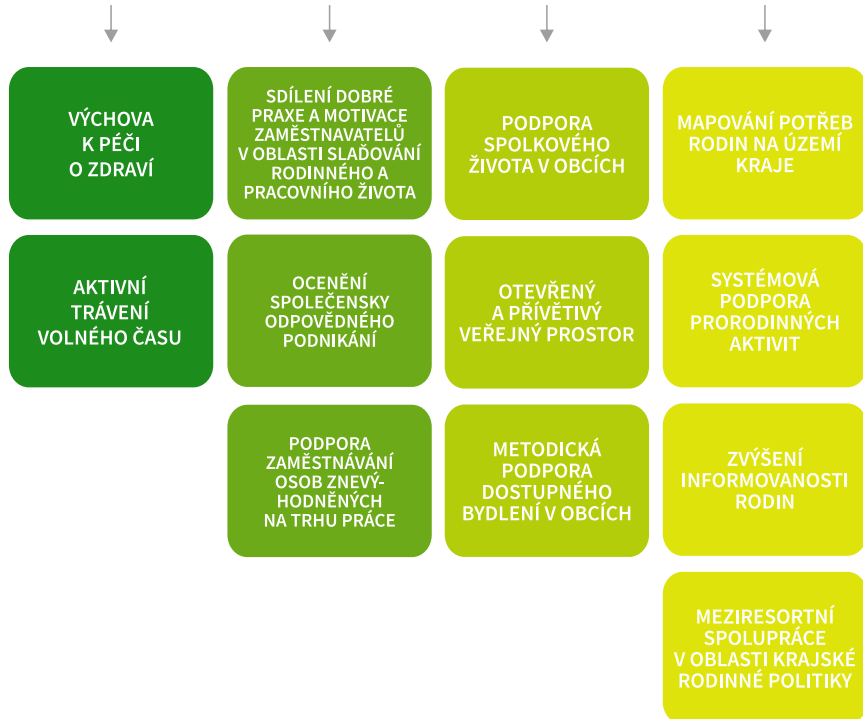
VÝCHOVA K PÉČI O ZDRAVÍ

AKTIVNÍ TRÁVENÍ VOLNÉHO ČASU

SDÍLENÍ DOBRÉ PRAXE A MOTIVACE ZAMĚSTNAVATELŮ V OBLASTI SLAĎOVÁNÍ RODINNÉHO A PRACOVNÍHO ŽIVOTA

OCENĚNÍ SPOLEČENSKY ODPOVĚDNÉHO PODNIKÁNÍ

PODPORA ZAMĚSTNÁVÁNÍ OSOB ZNEVÝHODNĚNÝCH NA TRHU PRÁCE

PODPORA SPOLKOVÉHO ŽIVOTA V OBCÍCH

OTEVŘENÝ A PŘÍVĚTIVÝ VEŘEJNÝ PROSTOR

METODICKÁ PODPORA DOSTUPNÉHO BYDLENÍ V OBCÍCH

MAPOVÁNÍ POTŘEB RODIN NA ÚZEMÍ KRAJE

SYSTÉMOVÁ PODPORA PRORODINNÝCH AKTIVIT

ZVÝŠENÍ INFORMOVANOSTI RODIN

MEZIRESORTNÍ SPOLUPRÁCE V OBLASTI KRAJSKÉ RODINNÉ POLITIKY